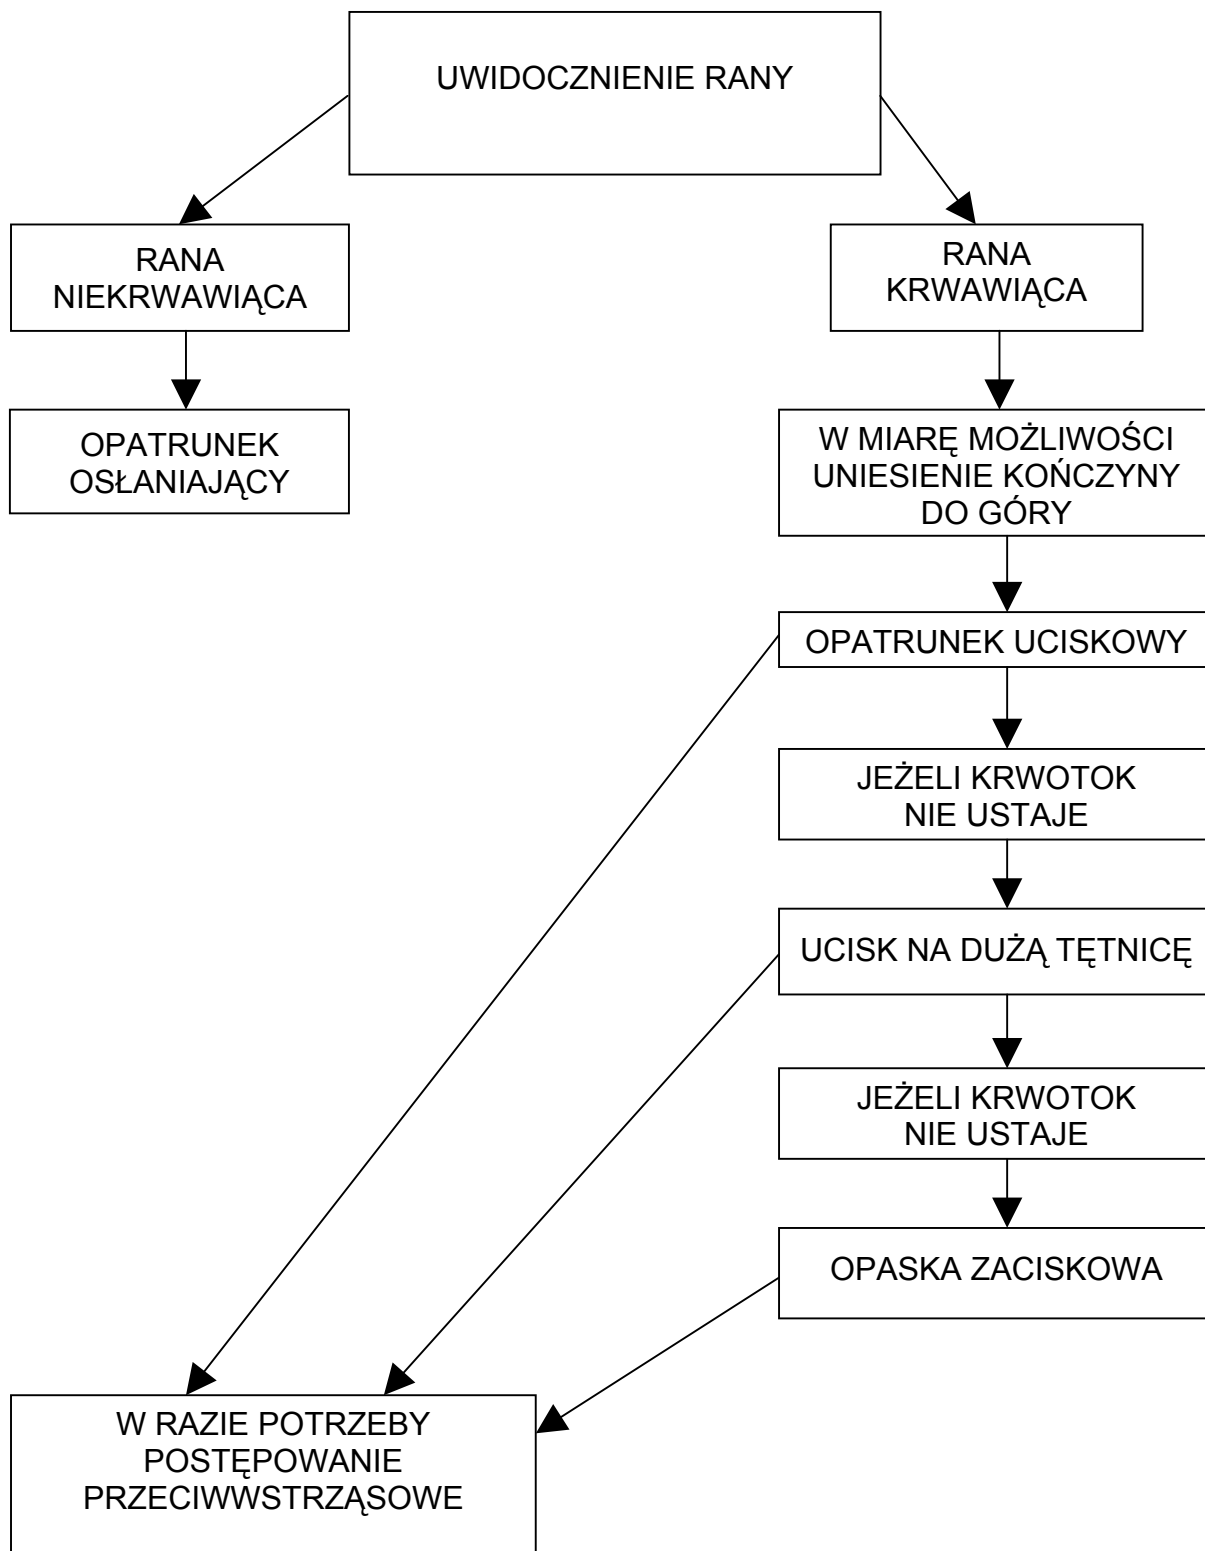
UWIDOCZNIENIE RANY

RANA NIEKRWAWIĄCA

OPATRUNEK OSŁANIAJĄCY

RANA KRWAWIĄCA

W MIARĘ MOŻLIWOŚCI UNIESIENIE KOŃCZYNY DO GÓRY

OPATRUNEK UCISKOWY

JEŻELI KRWOTOK NIE USTAJE

UCISK NA DUŻĄ TĘTNICĘ

JEŻELI KRWOTOK NIE USTAJE

OPASKA ZACISKOWA

W RAZIE POTRZEBY POSTĘPOWANIE PRZECIWWSTRZĄSOWE